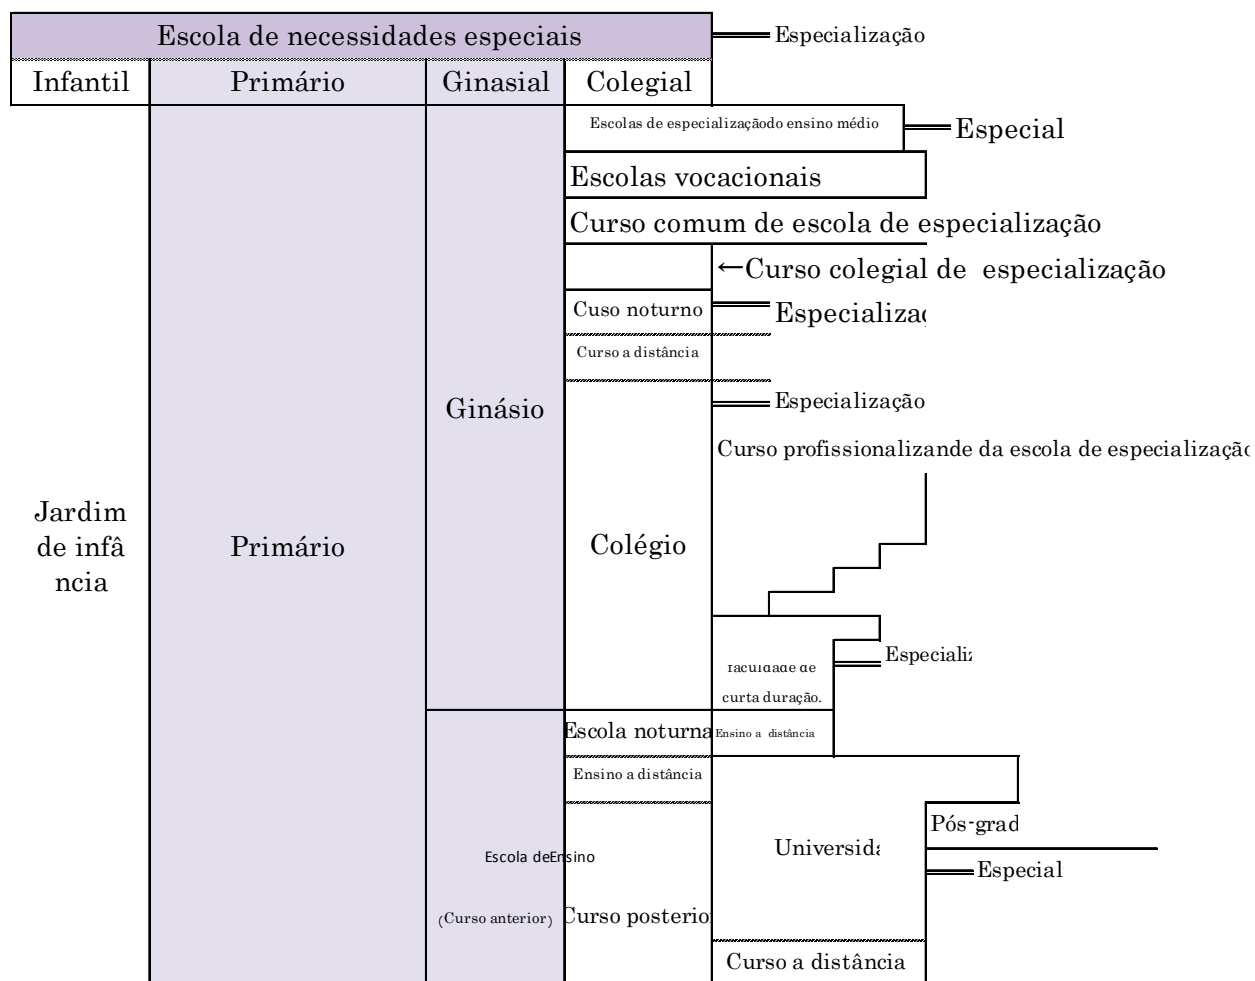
Escola de necessidades especiais

Especialização

| Infantil | Primário | Ginasial | Colegial |
|---|---|---|---|

Escolas de especializaçãodo ensino médio

Especial

Escolas vocacionais

Curso comum de escola de especialização

←Curso colegial de especialização

Cuso noturno

Especializa

Curso a distância

Ginásio

Especialização

Curso profissionalizande da escola de especializaçã

Jardim de infâ ncia

Primário

Colégio

Faculdade de curta duração.

Especiali

Escola noturna

Ensino a distância

Ensino a distância

Pós-grad

Universida

Escola deEnsino

Especial

(Curso anterior)

Curso posterio

Curso a distância